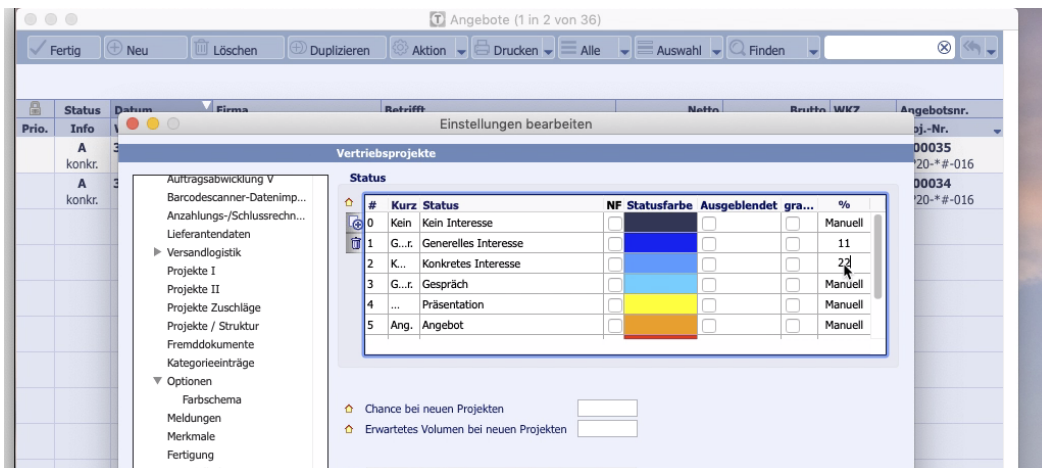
Angebote (1 in 2 von 36)

Fertig | Neu | Löschen | Duplizieren | Aktion | Drucken | Alle | Auswahl | Finden

Prio. | Status Info | Datum | Firma | Betrifft | Netto | Brutto | WKZ | Angebotsnr. Proj.-Nr.

A konkr. | 3 | 00035 '20-*#-016
A konkr. | 3 | 00034 '20-*#-016

Einstellungen bearbeiten

Vertriebsprojekte

Auftragsabwicklung V
Barcodescanner-Datenimp...
Anzahlungs-/Schlussrechn...
Lieferantendaten
Versandlogistik
Projekte I
Projekte II
Projekte Zuschläge
Projekte / Struktur
Fremddokumente
Kategorieeinträge
Optionen
Farbschema
Meldungen
Merkmale
Fertigung

Status

| # | Kurz | Status | NF | Statusfarbe | Ausgeblendet | gra... | % |
|---|---|---|---|---|---|---|---|
| 0 | Kein | Kein Interesse | | | | | Manuell |
| 1 | G...r. | Generelles Interesse | | | | | 11 |
| 2 | K... | Konkretes Interesse | | | | | 22 |
| 3 | G...r. | Gespräch | | | | | Manuell |
| 4 | ... | Präsentation | | | | | Manuell |
| 5 | Ang. | Angebot | | | | | Manuell |

Chance bei neuen Projekten
Erwartetes Volumen bei neuen Projekten